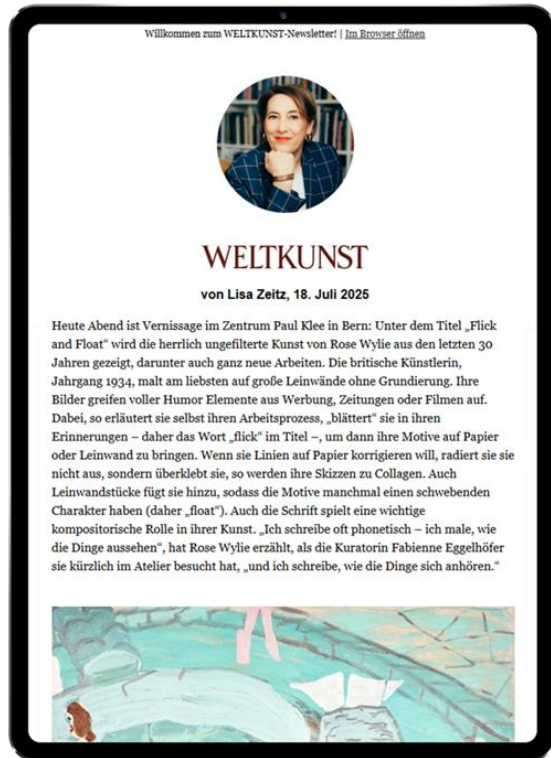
Willkommen zum WELTKUNST-Newsletter! | Im Browser öffnen

WELTKUNST

von Lisa Zeitz, 18. Juli 2025

Heute Abend ist Vernissage im Zentrum Paul Klee in Bern: Unter dem Titel „Flick and Float“ wird die herrlich ungefilterte Kunst von Rose Wylie aus den letzten 30 Jahren gezeigt, darunter auch ganz neue Arbeiten. Die britische Künstlerin, Jahrgang 1934, malt am liebsten auf große Leinwände ohne Grundierung. Ihre Bilder greifen voller Humor Elemente aus Werbung, Zeitungen oder Filmen auf. Dabei, so erläutert sie selbst ihren Arbeitsprozess, „blättert“ sie in ihren Erinnerungen – daher das Wort „flick“ im Titel –, um dann ihre Motive auf Papier oder Leinwand zu bringen. Wenn sie Linien auf Papier korrigieren will, radiert sie sie nicht aus, sondern überklebt sie, so werden ihre Skizzen zu Collagen. Auch Leinwandstücke fügt sie hinzu, sodass die Motive manchmal einen schwebenden Charakter haben (daher „float“). Auch die Schrift spielt eine wichtige kompositorische Rolle in ihrer Kunst. „Ich schreibe oft phonetisch – ich male, wie die Dinge aussehen“, hat Rose Wylie erzählt, als die Kuratorin Fabienne Eggelhöfer sie kürzlich im Atelier besucht hat, „und ich schreibe, wie die Dinge sich anhören.“